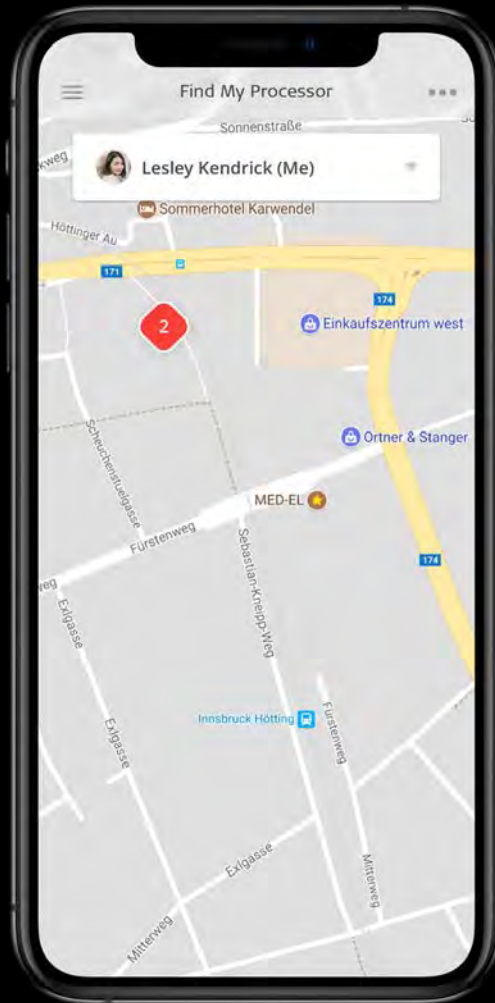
Find My Processor

Sonnenstraße

weg

Lesley Kendrick (Me)

Sommerhotel Karwendel

Höttinger Au

171

174

2

Einkaufszentrum west

Ortner & Stanger

Scheuchenstuelgasse

MED-EL

Fürstenweg

weg

Sebastian-Kneipp-Weg

174

Exlgasse

Exlgasse

Innsbruck Hötting

Fürstenweg

Exlgasse

Mitterweg

Mitterweg